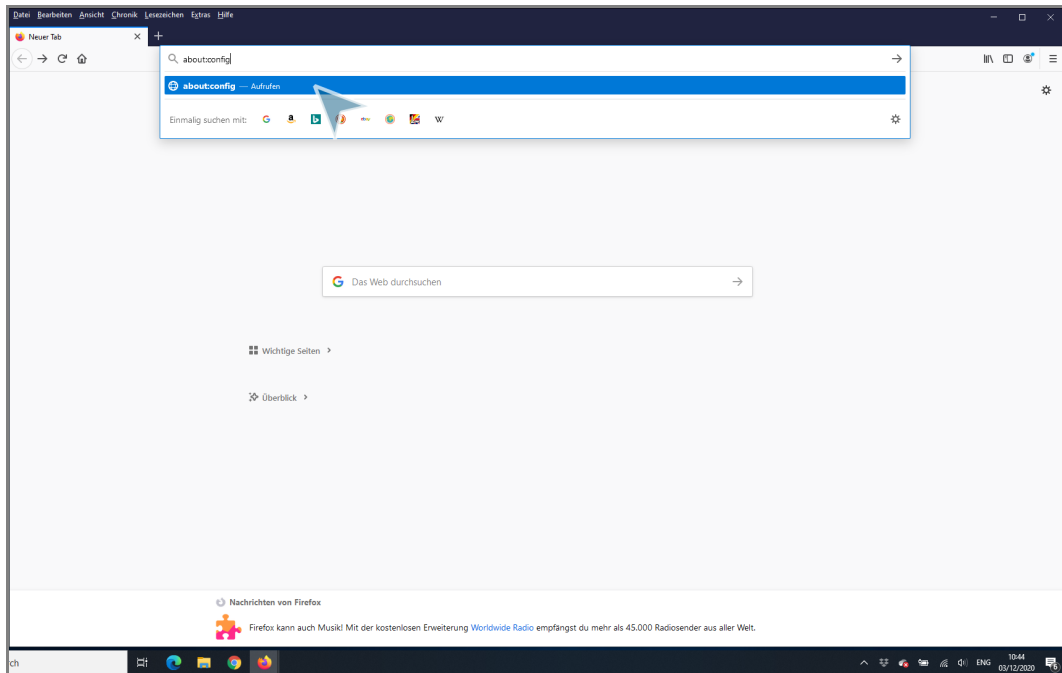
Datei Bearbeiten Ansicht Chronik Lesezeichen Extras Hilfe

Neuer Tab

about:config

about:config — Aufrufen

Einmalig suchen mit:

Das Web durchsuchen

Wichtige Seiten

Überblick

Nachrichten von Firefox

Firefox kann auch Musik! Mit der kostenlosen Erweiterung Worldwide Radio empfängst du mehr als 45.000 Radiosender aus aller Welt.

ch

ENG 10:44 03/12/2020